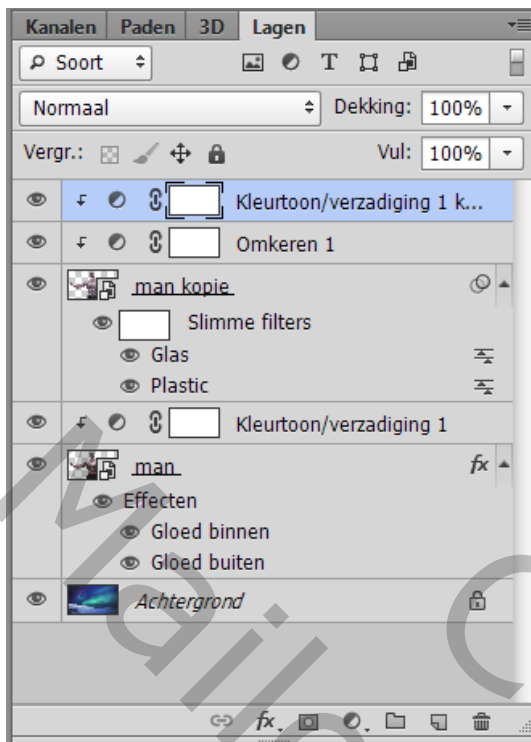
Kanalen | Paden | 3D | Lagen

Soort

Normaal

Dekking: 100%

Vergr.:

Vul: 100%

Kleurtoon/verzadiging 1 k...

Omkeren 1

man kopie

Slimme filters

Glas

Plastic

Kleurtoon/verzadiging 1

man

fx

Effecten

Gloed binnen

Gloed buiten

Achtergrond

fx